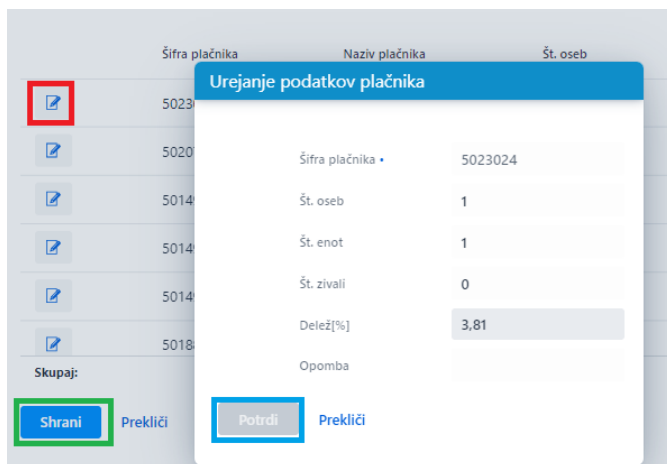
Šifra plačnika | Naziv plačnika | Št. oseb

5023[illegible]
5020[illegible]
5014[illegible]
5014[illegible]
5014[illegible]
5018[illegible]

Skupaj:

Shrani
Prekliči

Urejanje podatkov plačnika

Šifra plačnika • 5023024
Št. oseb 1
Št. enot 1
Št. živali 0
Delež[%] 3,81
Opomba

Potrdi
Prekliči